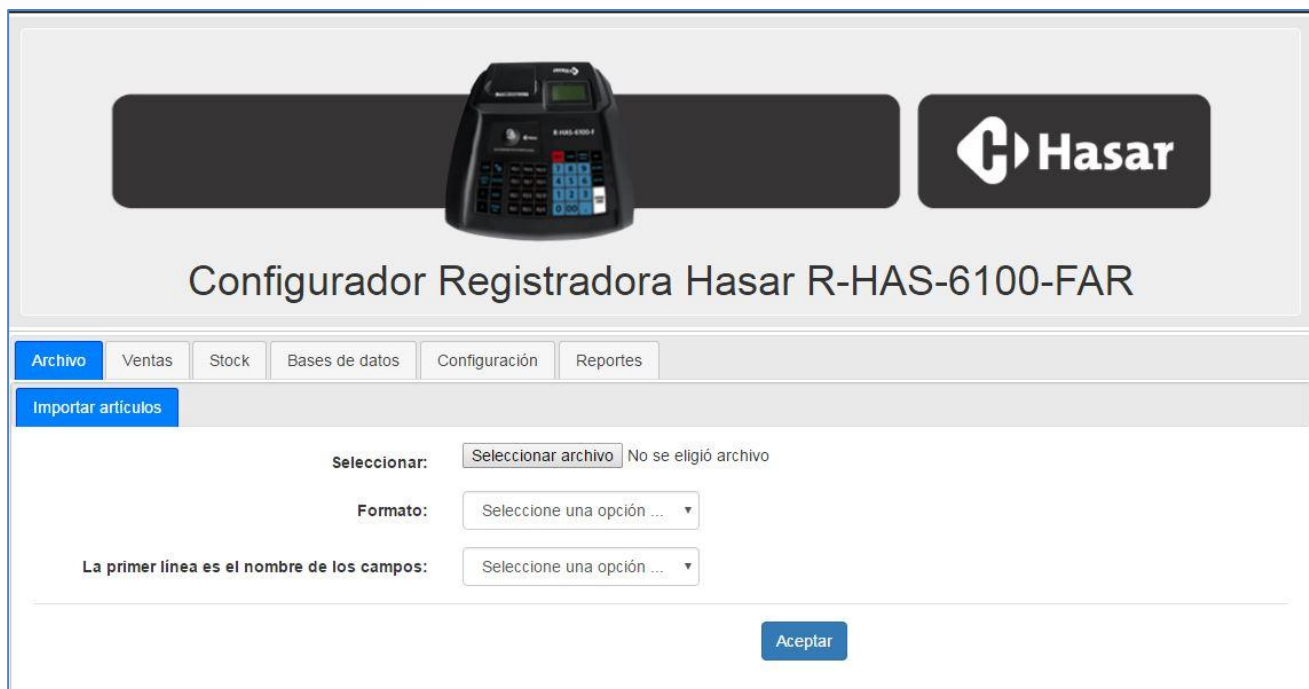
Hasar

Configurador Registradora Hasar R-HAS-6100-FAR

Archivo | Ventas | Stock | Bases de datos | Configuración | Reportes

Importar artículos

Seleccionar: Seleccionar archivo No se eligió archivo

Formato: Seleccione una opción ...

La primer línea es el nombre de los campos: Seleccione una opción ...

Aceptar